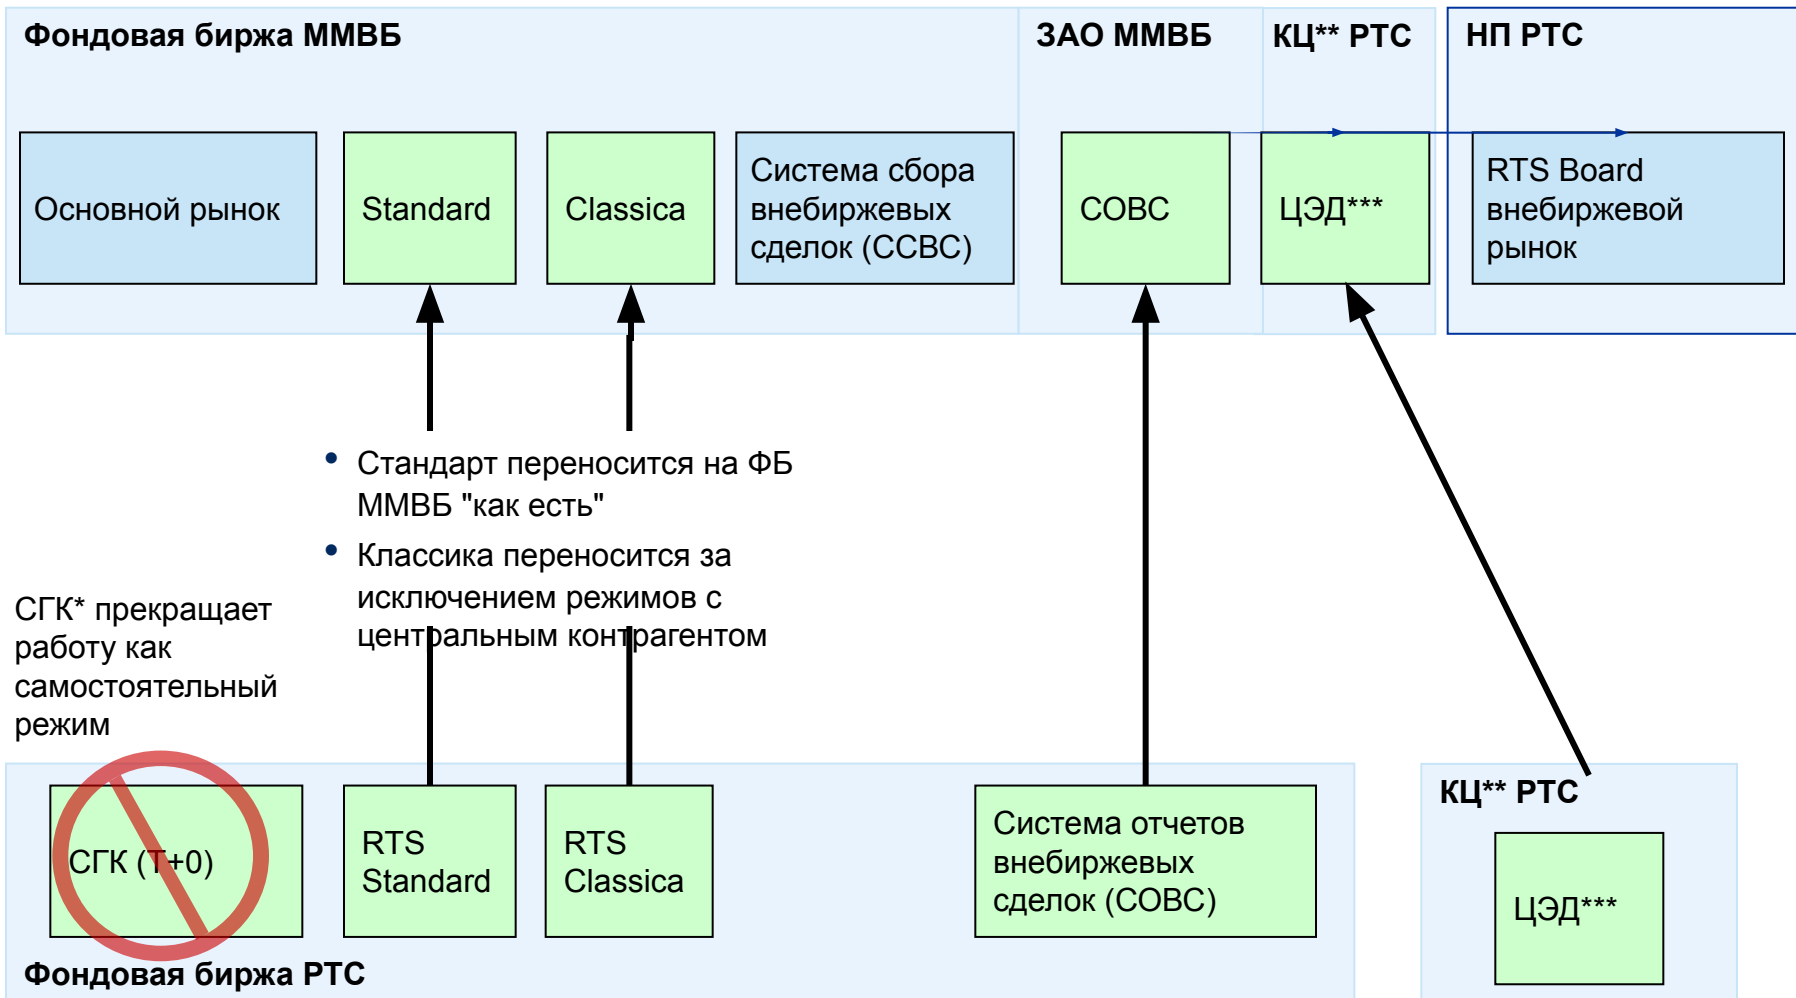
Фондовая биржа ММВБ

ЗАО ММВБ

КЦ** РТС

НП РТС

Основной рынок

Standard

Classica

Система сбора внебиржевых сделок (ССВС)

СОВС

ЦЭД***

RTS Board внебиржевой рынок

• Стандарт переносится на ФБ ММВБ "как есть"
• Классика переносится за исключением режимов с центральным контрагентом

СГК* прекращает работу как самостоятельный режим

СГК (Т+0)

RTS Standard

RTS Classica

Система отчетов внебиржевых сделок (СОВС)

КЦ** РТС

ЦЭД***

Фондовая биржа РТС